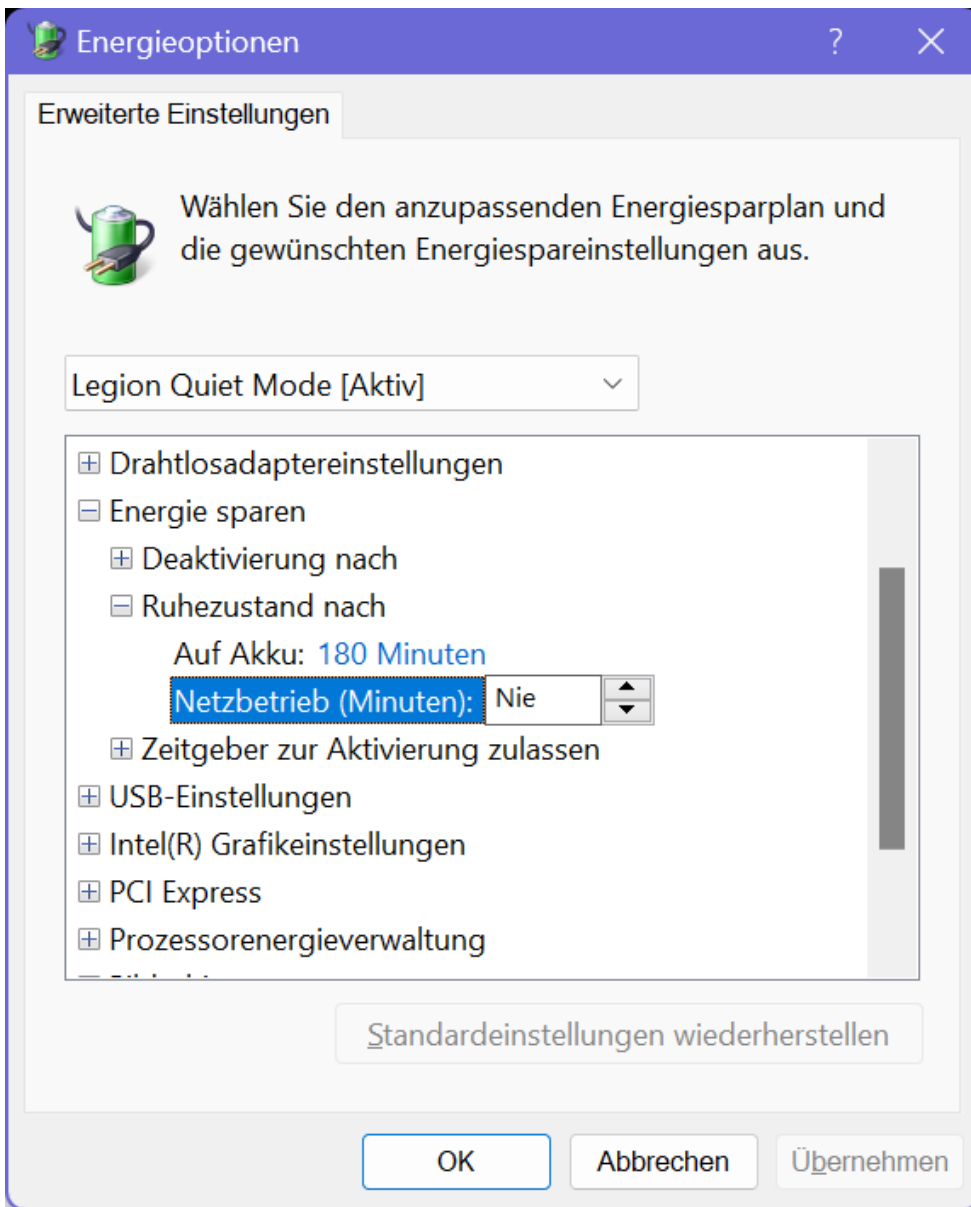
Energieoptionen ? ✕

Erweiterte Einstellungen

Wählen Sie den anzupassenden Energiesparplan und die gewünschten Energiespareinstellungen aus.

Legion Quiet Mode [Aktiv]

⊞ Drahtlosadaptereinstellungen
⊟ Energie sparen
⊞ Deaktivierung nach
⊟ Ruhezustand nach
Auf Akku: 180 Minuten
Netzbetrieb (Minuten): Nie
⊞ Zeitgeber zur Aktivierung zulassen
⊞ USB-Einstellungen
⊞ Intel(R) Grafikeinstellungen
⊞ PCI Express
⊞ Prozessorenergieverwaltung
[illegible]

Standardeinstellungen wiederherstellen

OK Abbrechen Übernehmen